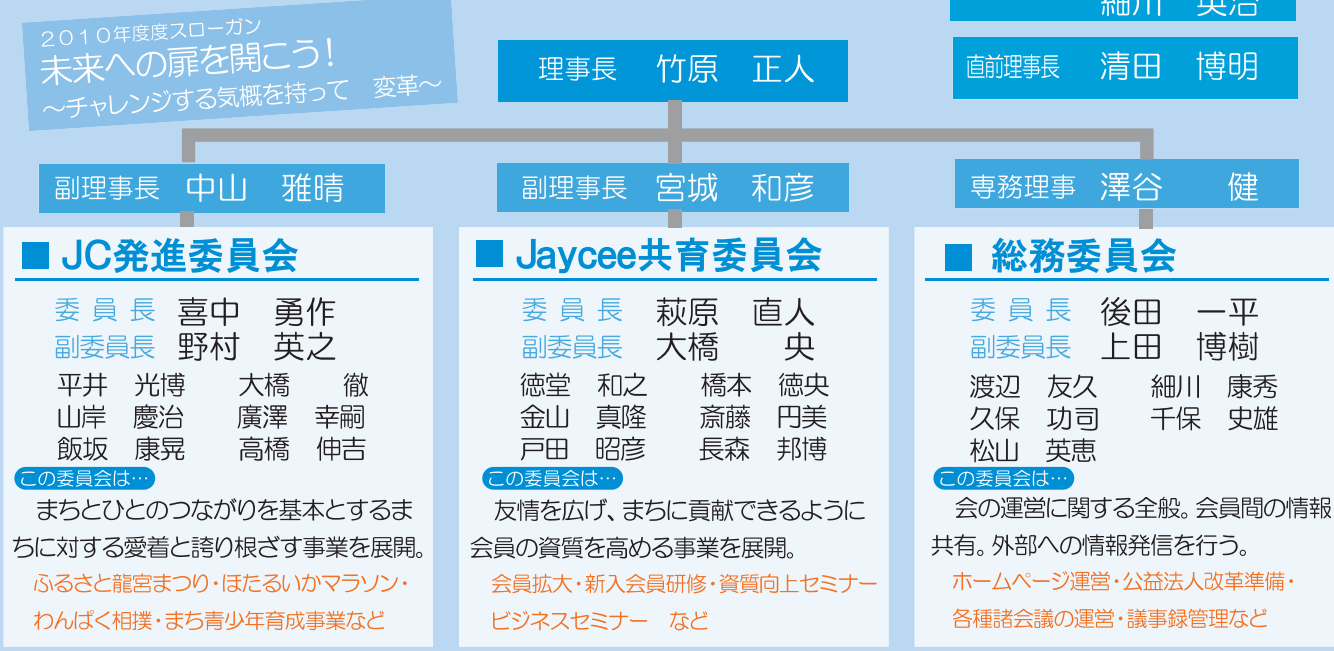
２０１０年度度スローガン
未来への扉を開こう！
～チャレンジする気概を持って　変革～

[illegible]

直前理事長　清田　博明

理事長　竹原　正人

副理事長　中山　雅晴

副理事長　宮城　和彦

専務理事　澤谷　健

■ JC発進委員会

委員長　喜中　勇作
副委員長　野村　英之

平井　光博　大橋　徹
山岸　慶治　廣澤　幸嗣
飯坂　康晃　高橋　伸吉

この委員会は…

まちとひとのつながりを基本とするまちに対する愛着と誇り根ざす事業を展開。

ふるさと龍宮まつり・ほたるいかマラソン・わんぱく相撲・まち青少年育成事業など

■ Jaycee共育委員会

委員長　萩原　直人
副委員長　大橋　央

徳堂　和之　橋本　徳央
金山　真隆　斎藤　円美
戸田　昭彦　長森　邦博

この委員会は…

友情を広げ、まちに貢献できるように会員の資質を高める事業を展開。

会員拡大・新入会員研修・資質向上セミナー　ビジネスセミナー　など

■ 総務委員会

委員長　後田　一平
副委員長　上田　博樹

渡辺　友久　細川　康秀
久保　功司　千保　史雄
松山　英恵

この委員会は…

会の運営に関する全般。会員間の情報共有。外部への情報発信を行う。

ホームページ運営・公益法人改革準備・各種諸会議の運営・議事録管理など